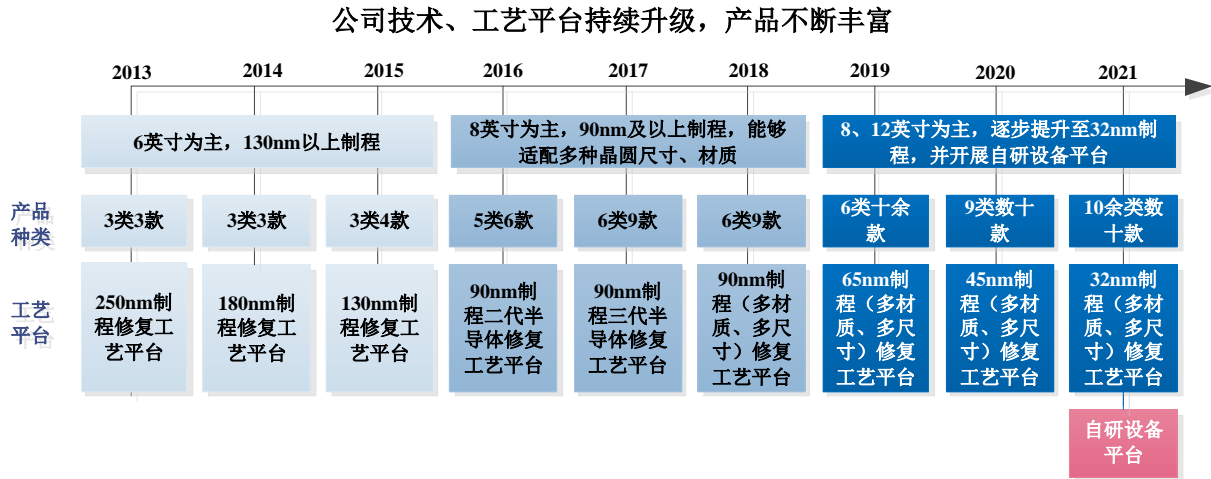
公司技术、工艺平台持续升级，产品不断丰富

| | 2013 | 2014 | 2015 | 2016 | 2017 | 2018 | 2019 | 2020 | 2021 |
|---|---|---|---|---|---|---|---|---|---|
| | 6英寸为主，130nm以上制程 | | | 8英寸为主，90nm及以上制程，能够适配多种晶圆尺寸、材质 | | | 8、12英寸为主，逐步提升至32nm制程，并开展自研设备平台 | | |
| 产品种类 | 3类3款 | 3类3款 | 3类4款 | 5类6款 | 6类9款 | 6类9款 | 6类十余款 | 9类数十款 | 10余类数十款 |
| 工艺平台 | 250nm制程修复工艺平台 | 180nm制程修复工艺平台 | 130nm制程修复工艺平台 | 90nm制程二代半导体修复工艺平台 | 90nm制程三代半导体修复工艺平台 | 90nm制程（多材质、多尺寸）修复工艺平台 | 65nm制程（多材质、多尺寸）修复工艺平台 | 45nm制程（多材质、多尺寸）修复工艺平台 | 32nm制程（多材质、多尺寸）修复工艺平台 |
| | | | | | | | | | 自研设备平台 |